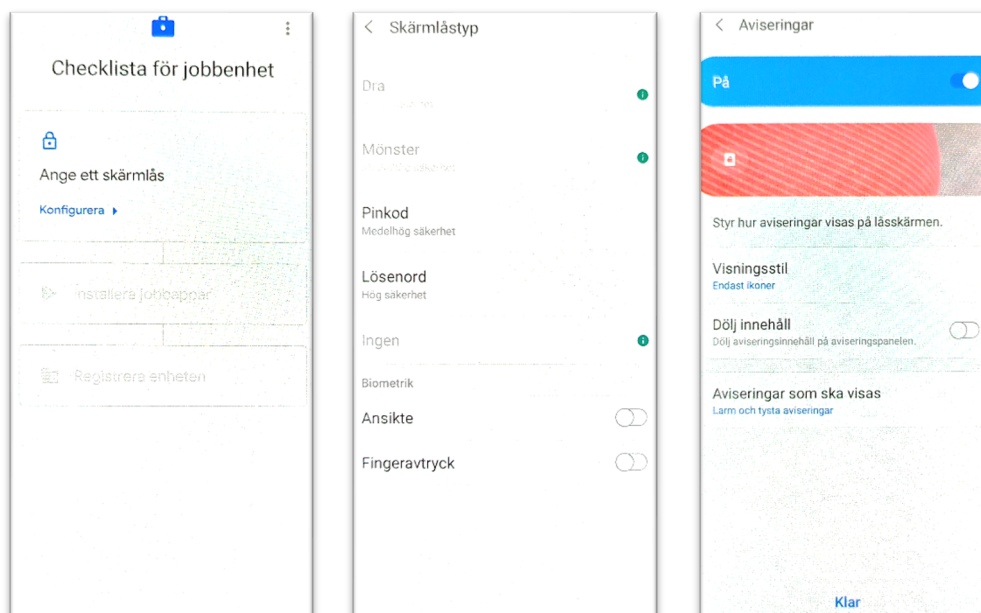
Checklista för jobbenhet

Ange ett skärmlås

Konfigurera

Installera jobbappar

Registrera enheten

Skärmlåstyp

Dra

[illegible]

Mönster

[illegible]

Pinkod

Medelhög säkerhet

Lösenord

Hög säkerhet

Ingen

Biometrik

Ansikte

Fingeravtryck

Aviseringar

På

Styr hur aviseringar visas på låsskärmen.

Visningsstil

Endast ikoner

Dölj innehåll

Dölj aviseringsinnehåll på aviseringspanelen.

Aviseringar som ska visas

Larm och tysta aviseringar

Klar